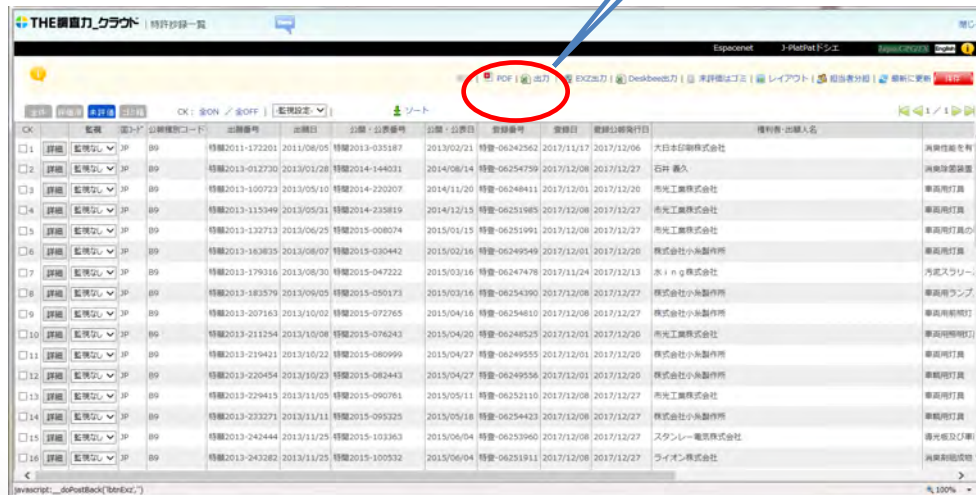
THE調査力_クラウド | 特許抄録一覧

閉じ

Espacenet J-PlatPatドシエ English

PDF | 出力 | EXZ出力 | Deskbee出力 | 未評価はゴミ | レイアウト | 担当者分担 | 最新に更新 | 保存

全件 評価済 未評価 ゴミ箱 CK：全ON 全OFF | 監視設定 ソート 1 / 1

| CK | | 監視 | 国コード | 公報種別コード | 出願番号 | 出願日 | 公開・公表番号 | 公開・公表日 | 登録番号 | 登録日 | 登録公報発行日 | 権利者・出願人名 | |
|---|---|---|---|---|---|---|---|---|---|---|---|---|---|
| 1 | 詳細 | 監視なし | JP | B9 | 特願2011-172201 | 2011/08/05 | 特開2013-035187 | 2013/02/21 | 特登-06242562 | 2017/11/17 | 2017/12/06 | 大日本印刷株式会社 | 消臭性能を有 |
| 2 | 詳細 | 監視なし | JP | B9 | 特願2013-012730 | 2013/01/28 | 特開2014-144031 | 2014/08/14 | 特登-06254759 | 2017/12/08 | 2017/12/27 | 石井 義久 | 消臭除菌装置 |
| 3 | 詳細 | 監視なし | JP | B9 | 特願2013-100723 | 2013/05/10 | 特開2014-220207 | 2014/11/20 | 特登-06248411 | 2017/12/01 | 2017/12/20 | 市光工業株式会社 | 車両用灯具 |
| 4 | 詳細 | 監視なし | JP | B9 | 特願2013-115349 | 2013/05/31 | 特開2014-235819 | 2014/12/15 | 特登-06251985 | 2017/12/08 | 2017/12/27 | 市光工業株式会社 | 車両用灯具 |
| 5 | 詳細 | 監視なし | JP | B9 | 特願2013-132713 | 2013/06/25 | 特開2015-008074 | 2015/01/15 | 特登-06251991 | 2017/12/08 | 2017/12/27 | 市光工業株式会社 | 車両用灯具の |
| 6 | 詳細 | 監視なし | JP | B9 | 特願2013-163835 | 2013/08/07 | 特開2015-030442 | 2015/02/16 | 特登-06249549 | 2017/12/01 | 2017/12/20 | 株式会社小糸製作所 | 車両用灯具 |
| 7 | 詳細 | 監視なし | JP | B9 | 特願2013-179316 | 2013/08/30 | 特開2015-047222 | 2015/03/16 | 特登-06247478 | 2017/11/24 | 2017/12/13 | ｏｉｎｇ株式会社 | 汚泥スラリー |
| 8 | 詳細 | 監視なし | JP | B9 | 特願2013-183579 | 2013/09/05 | 特開2015-050173 | 2015/03/16 | 特登-06254390 | 2017/12/08 | 2017/12/27 | 株式会社小糸製作所 | 車両用ランプ |
| 9 | 詳細 | 監視なし | JP | B9 | 特願2013-207163 | 2013/10/02 | 特開2015-072765 | 2015/04/16 | 特登-06254810 | 2017/12/08 | 2017/12/27 | 株式会社小糸製作所 | 車両用前照灯 |
| 10 | 詳細 | 監視なし | JP | B9 | 特願2013-211254 | 2013/10/08 | 特開2015-076243 | 2015/04/20 | 特登-06248525 | 2017/12/01 | 2017/12/20 | 市光工業株式会社 | 車両用照明灯 |
| 11 | 詳細 | 監視なし | JP | B9 | 特願2013-219421 | 2013/10/22 | 特開2015-080999 | 2015/04/27 | 特登-06249555 | 2017/12/01 | 2017/12/20 | 株式会社小糸製作所 | 車両用灯具 |
| 12 | 詳細 | 監視なし | JP | B9 | 特願2013-220454 | 2013/10/23 | 特開2015-082443 | 2015/04/27 | 特登-06249556 | 2017/12/01 | 2017/12/20 | 株式会社小糸製作所 | 車輌用灯具 |
| 13 | 詳細 | 監視なし | JP | B9 | 特願2013-229415 | 2013/11/05 | 特開2015-090781 | 2015/05/11 | 特登-06252110 | 2017/12/08 | 2017/12/27 | 市光工業株式会社 | 車両用灯具 |
| 14 | 詳細 | 監視なし | JP | B9 | 特願2013-233271 | 2013/11/11 | 特開2015-095325 | 2015/05/18 | 特登-06254423 | 2017/12/08 | 2017/12/27 | 株式会社小糸製作所 | 車輌用灯具 |
| 15 | 詳細 | 監視なし | JP | B9 | 特願2013-242444 | 2013/11/25 | 特開2015-103363 | 2015/06/04 | 特登-06253960 | 2017/12/08 | 2017/12/27 | スタンレー電気株式会社 | 導光板及び車 |
| 16 | 詳細 | 監視なし | JP | B9 | 特願2013-243282 | 2013/11/25 | 特開2015-100532 | 2015/06/04 | 特登-06251911 | 2017/12/08 | 2017/12/27 | ライオン株式会社 | 消臭剤組成物 |

javascript:__doPostBack('lbtnExz','')

100%